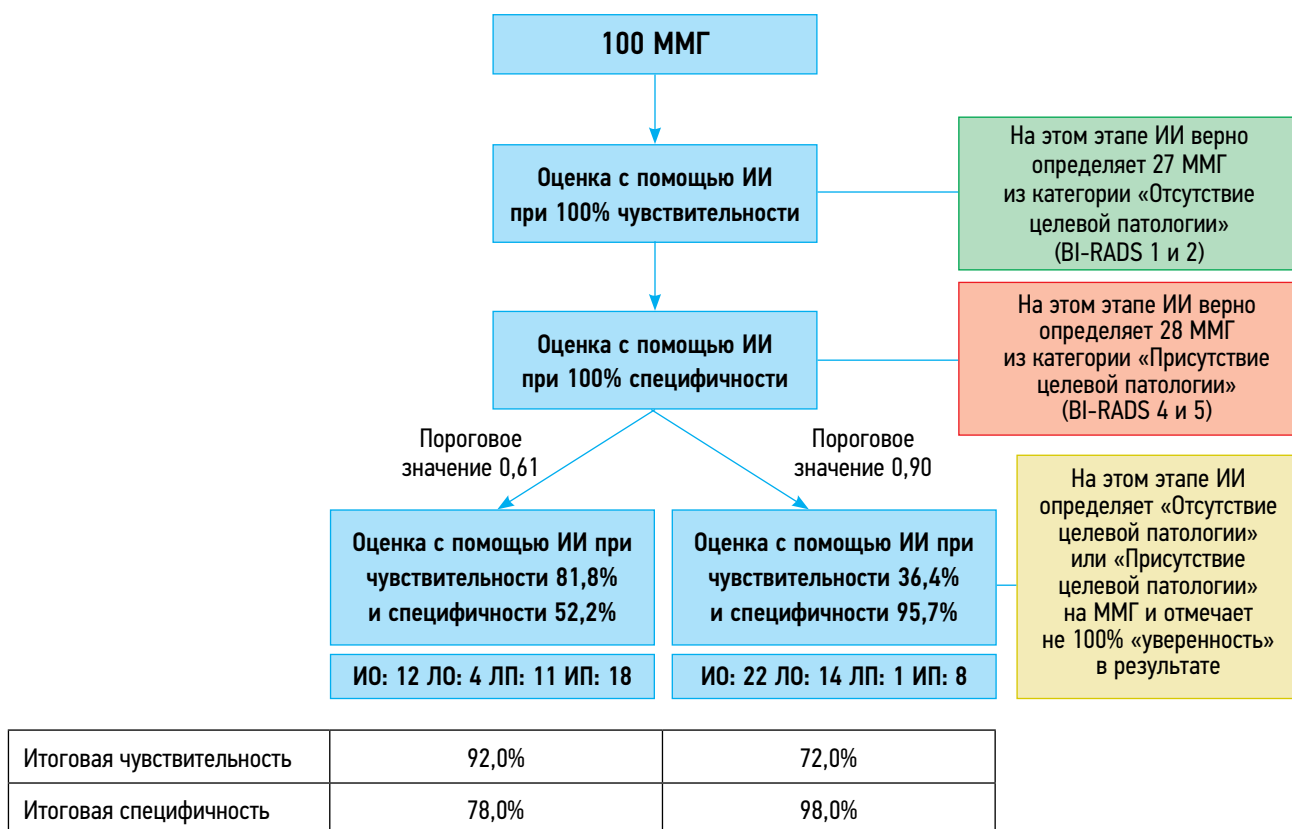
100 ММГ

Оценка с помощью ИИ при 100% чувствительности

На этом этапе ИИ верно определяет 27 ММГ из категории «Отсутствие целевой патологии» (BI-RADS 1 и 2)

Оценка с помощью ИИ при 100% специфичности

На этом этапе ИИ верно определяет 28 ММГ из категории «Присутствие целевой патологии» (BI-RADS 4 и 5)

Пороговое значение 0,61

Пороговое значение 0,90

На этом этапе ИИ определяет «Отсутствие целевой патологии» или «Присутствие целевой патологии» на ММГ и отмечает не 100% «уверенность» в результате

Оценка с помощью ИИ при чувствительности 81,8% и специфичности 52,2%

ИО: 12 ЛО: 4 ЛП: 11 ИП: 18

Оценка с помощью ИИ при чувствительности 36,4% и специфичности 95,7%

ИО: 22 ЛО: 14 ЛП: 1 ИП: 8

| Итоговая чувствительность | 92,0% | 72,0% |
|---|---|---|
| Итоговая специфичность | 78,0% | 98,0% |